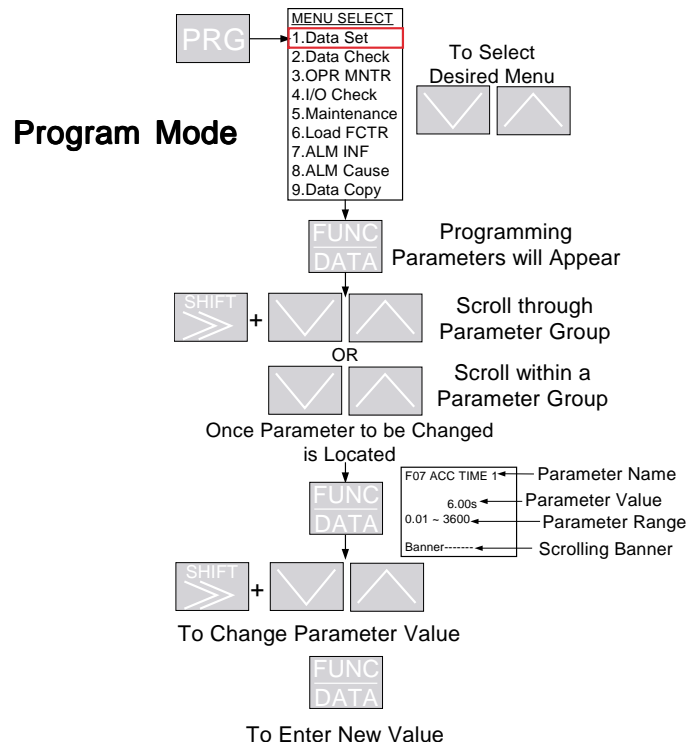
PRG

MENU SELECT
1.Data Set
2.Data Check
3.OPR MNTR
4.I/O Check
5.Maintenance
6.Load FCTR
7.ALM INF
8.ALM Cause
9.Data Copy

To Select Desired Menu

Program Mode

FUNC DATA

Programming Parameters will Appear

SHIFT +

Scroll through Parameter Group

OR

Scroll within a Parameter Group

Once Parameter to be Changed is Located

FUNC DATA

F07 ACC TIME 1
6.00s
0.01 ~ 3600
Banner-------

Parameter Name
Parameter Value
Parameter Range
Scrolling Banner

SHIFT +

To Change Parameter Value

FUNC DATA

To Enter New Value